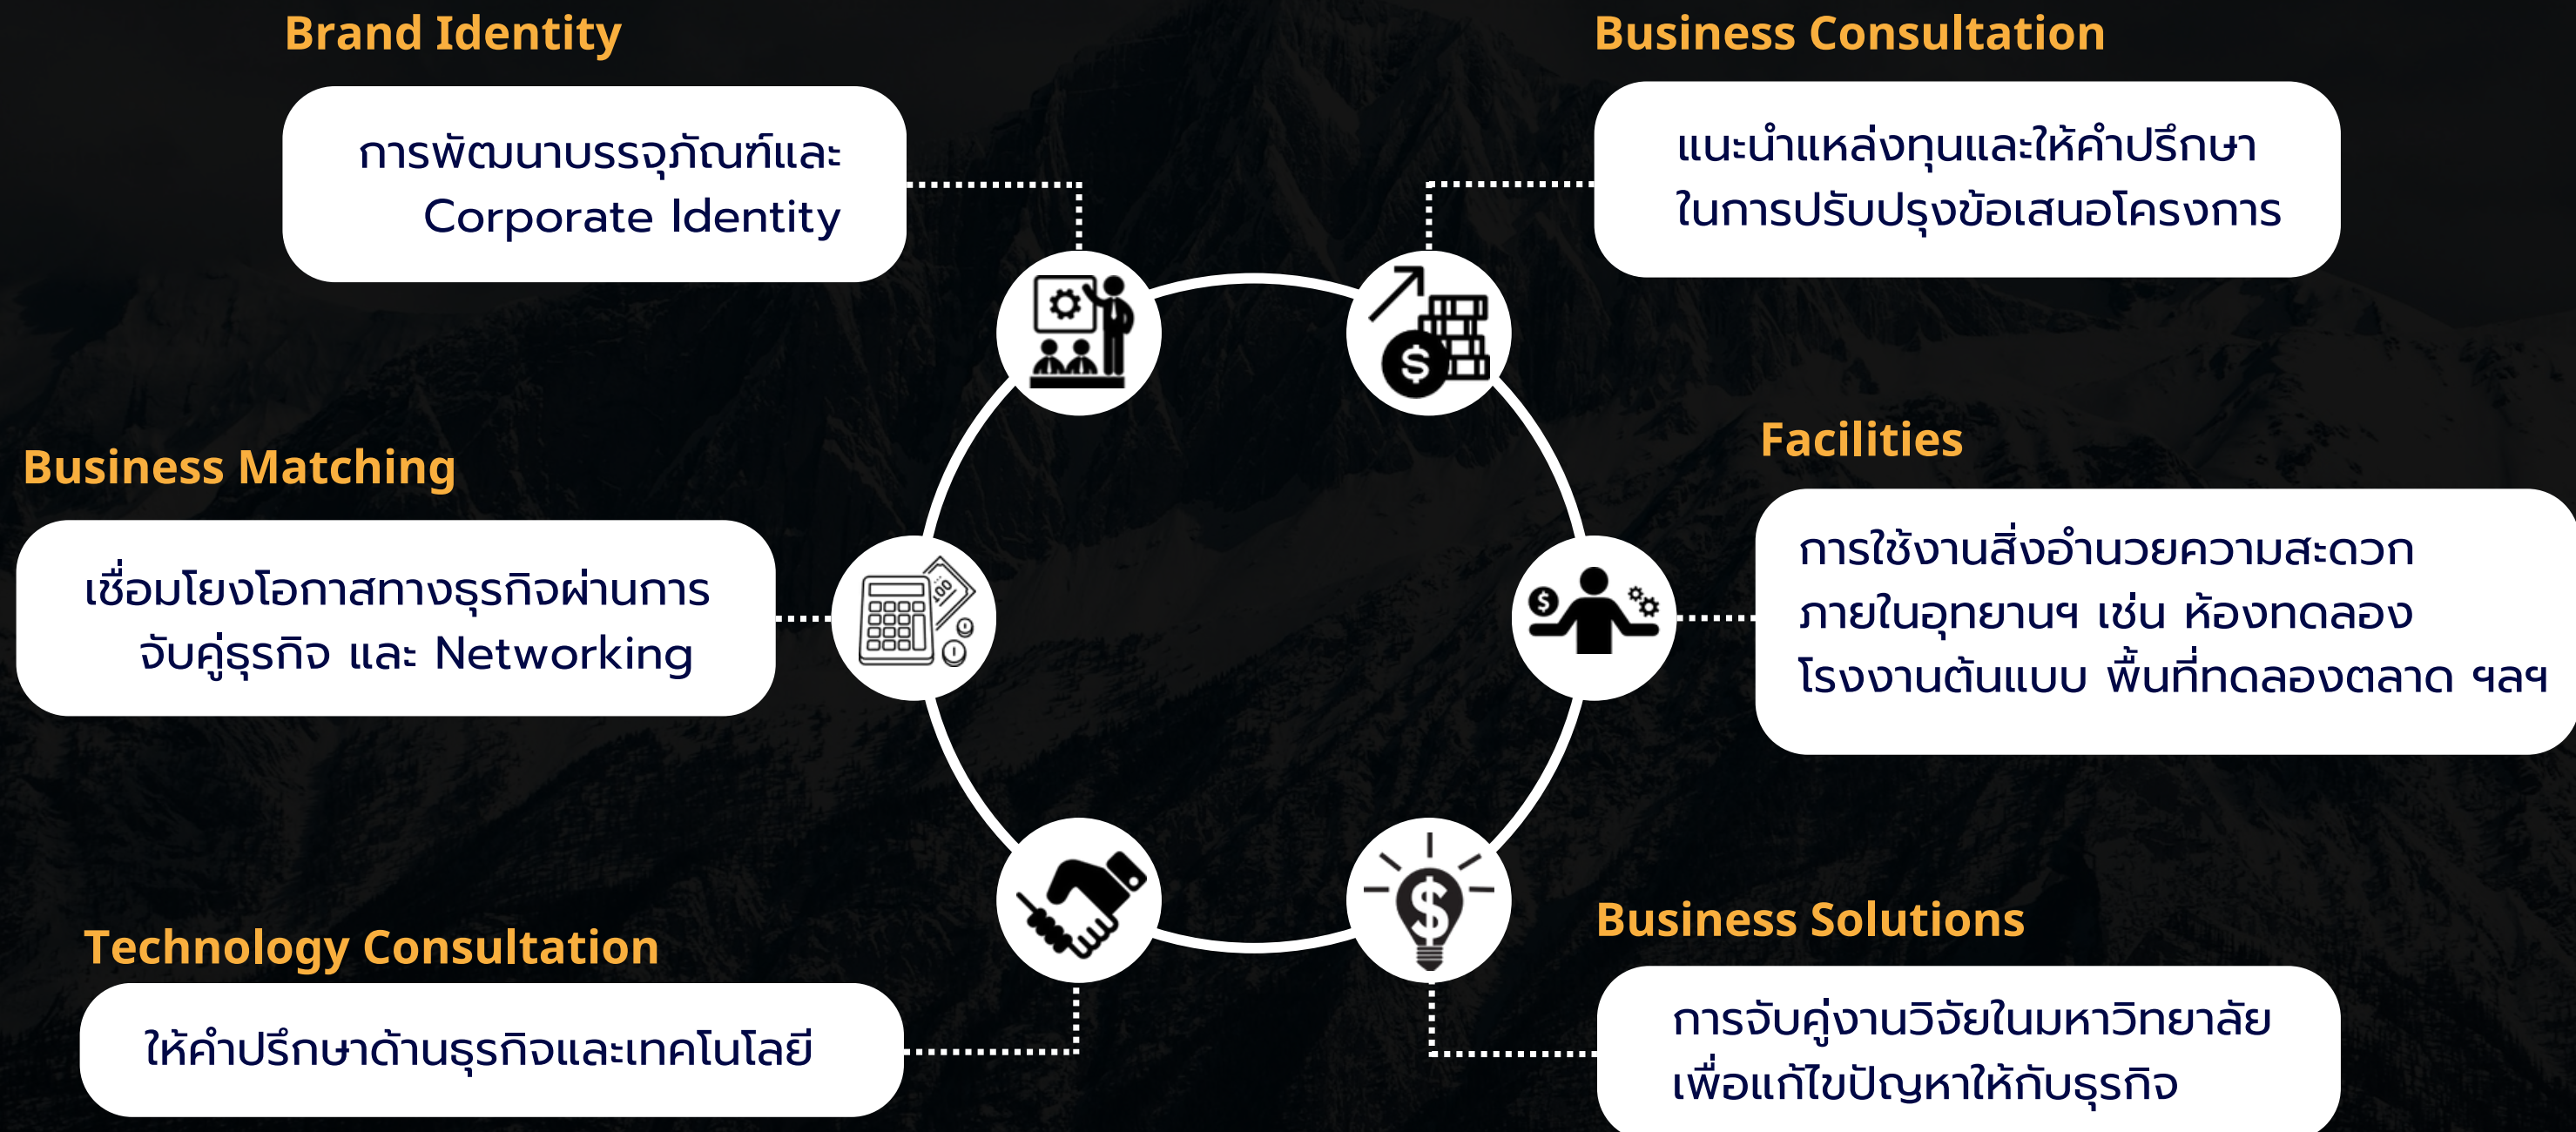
Brand Identity

การพัฒนาบรรจุภัณฑ์และ Corporate Identity

Business Consultation

แนะนำแหล่งทุนและให้คำปรึกษาในการปรับปรุงข้อเสนอโครงการ

Business Matching

เชื่อมโยงโอกาสทางธุรกิจผ่านการจับคู่ธุรกิจ และ Networking

Facilities

การใช้งานสิ่งอำนวยความสะดวกภายในอุทยานฯ เช่น ห้องทดลอง โรงงานต้นแบบ พื้นที่ทดลองตลาด ฯลฯ

Technology Consultation

ให้คำปรึกษาด้านธุรกิจและเทคโนโลยี

Business Solutions

การจับคู่งานวิจัยในมหาวิทยาลัยเพื่อแก้ไขปัญหาให้กับธุรกิจ